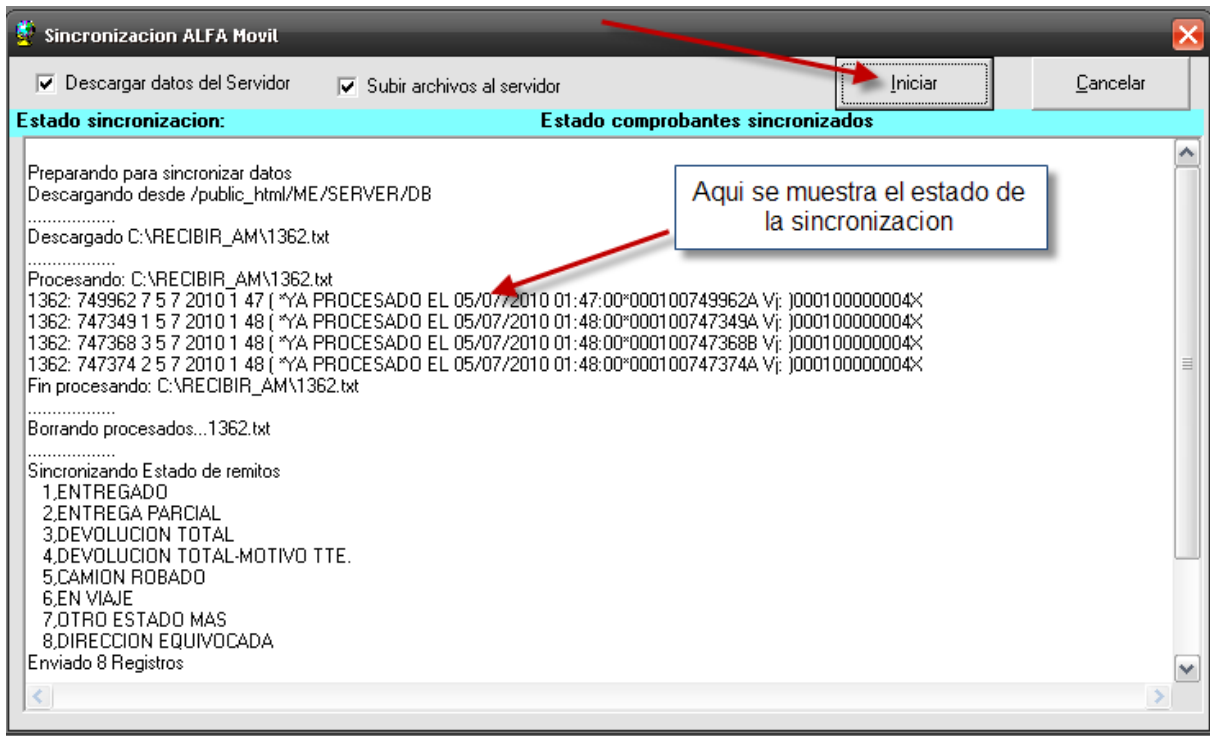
Sincronizacion ALFA Movil

Descargar datos del Servidor
Subir archivos al servidor
Iniciar
Cancelar

Estado sincronizacion:
Estado comprobantes sincronizados

Aqui se muestra el estado de la sincronizacion

Preparando para sincronizar datos
Descargando desde /public_html/ME/SERVER/DB
..................
Descargado C:\RECIBIR_AM\1362.txt
..................
Procesando: C:\RECIBIR_AM\1362.txt
1362: 749962 7 5 7 2010 1 47 ( *YA PROCESADO EL 05/07/2010 01:47:00*000100749962A Vj: )000100000004X
1362: 747349 1 5 7 2010 1 48 ( *YA PROCESADO EL 05/07/2010 01:48:00*000100747349A Vj: )000100000004X
1362: 747368 3 5 7 2010 1 48 ( *YA PROCESADO EL 05/07/2010 01:48:00*000100747368B Vj: )000100000004X
1362: 747374 2 5 7 2010 1 48 ( *YA PROCESADO EL 05/07/2010 01:48:00*000100747374A Vj: )000100000004X
Fin procesando: C:\RECIBIR_AM\1362.txt
..................
Borrando procesados...1362.txt
..................
Sincronizando Estado de remitos
1,ENTREGADO
2,ENTREGA PARCIAL
3,DEVOLUCION TOTAL
4,DEVOLUCION TOTAL-MOTIVO TTE.
5,CAMION ROBADO
6,EN VIAJE
7,OTRO ESTADO MAS
8,DIRECCION EQUIVOCADA
Enviado 8 Registros